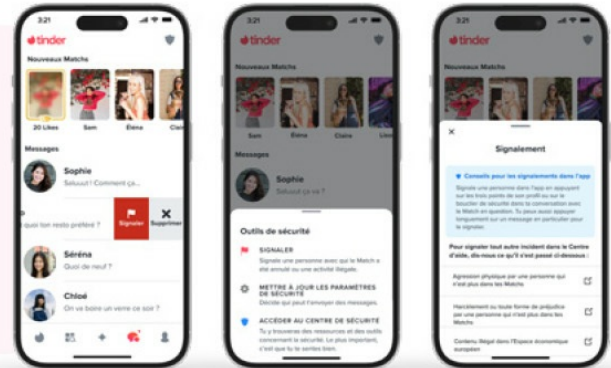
3:21
tinder
Nouveaux Matchs
20 Likes
Sam
Elena
Clai
Messages
Sophie
Salut ! Comment ça...
quoi ton resto préféré ?
Signaler
Supprimer
Séréna
Quoi de neuf ?
Chloé
Est-ce qu'on va boire un verre ce s...

3:21
tinder
Nouveaux Matchs
Sam
Elena
Claire
Lisa
Messages
Sophie
Salut ça va ?
Outils de sécurité
SIGNALER
Signale une personne avec qui le Match a été annulé ou une activité illégale.
METTRE À JOUR LES PARAMÈTRES DE SÉCURITÉ
Décide qui peut t'envoyer des messages.
ACCÉDER AU CENTRE DE SÉCURITÉ
Tu y trouveras des ressources et des outils concernant la sécurité. Le plus important, c'est que tu te sentes bien.

3:21
tinder
Nouveaux Matchs
Signalement
Conseils pour les signalements dans l'app
Signale une personne dans l'app en appuyant sur les trois points de son profil ou sur le bouclier de sécurité dans la conversation avec le Match en question. Tu peux aussi appuyer longuement sur un message en particulier pour le signaler.
Pour signaler tout autre incident dans le Centre d'aide, dis-nous ce qu'il s'est passé ci-dessous :
Agression physique par une personne qui n'est plus dans les Matchs
Harcèlement ou toute forme de préjudice par une personne qui n'est plus dans les Matchs
Contenu illégal dans l'Espace économique européen